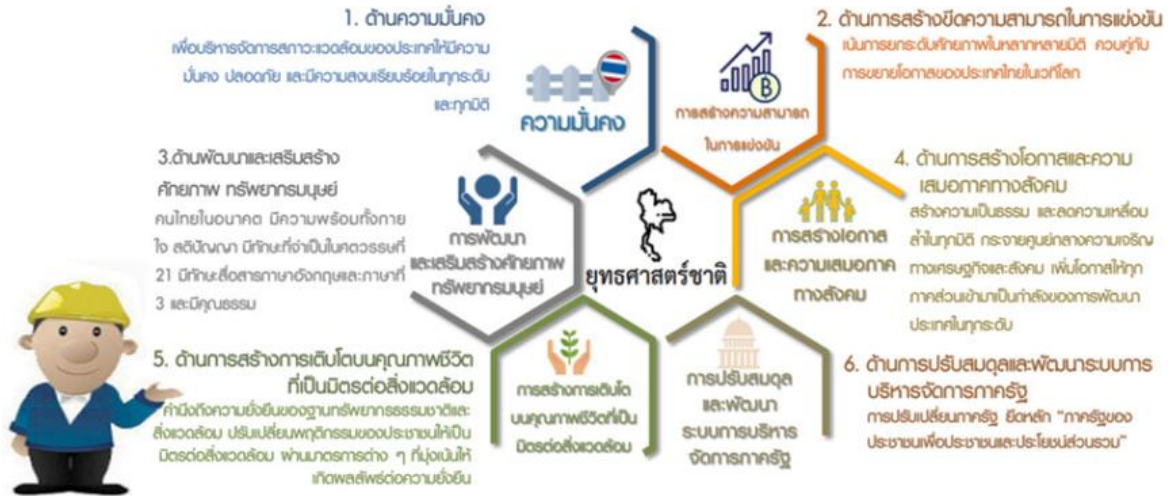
1. ด้านความมั่นคง
เพื่อบริหารจัดการสภาวะแวดล้อมของประเทศให้มีความมั่นคง ปลอดภัย และมีความสงบเรียบร้อยในทุกระดับ และทุกมิติ

ความมั่นคง

2. ด้านการสร้างขีดความสามารถในการแข่งขัน
เน้นการยกระดับศักยภาพในหลากหลายมิติ ควบคู่กับการขยายโอกาสของประเทศไทยในเวทีโลก

การสร้างความสามารถในการแข่งขัน

3.ด้านพัฒนาและเสริมสร้างศักยภาพ ทรัพยากรมนุษย์
คนไทยในอนาคต มีความพร้อมทั้งกาย ใจ สติปัญญา มีทักษะที่จำเป็นในศตวรรษที่ 21 มีทักษะสื่อสารภาษาอังกฤษและภาษาที่ 3 และมีคุณธรรม

การพัฒนาและเสริมสร้างศักยภาพทรัพยากรมนุษย์

ยุทธศาสตร์ชาติ

4. ด้านการสร้างโอกาสและความเสมอภาคทางสังคม
สร้างความเป็นธรรม และลดความเหลื่อมล้ำในทุกมิติ กระจายศูนย์กลางความเจริญทางเศรษฐกิจและสังคม เพิ่มโอกาสให้ทุกภาคส่วนเข้ามาเป็นกำลังของการพัฒนาประเทศในทุกระดับ

การสร้างโอกาสและความเสมอภาคทางสังคม

5. ด้านการสร้างการเติบโตบนคุณภาพชีวิตที่เป็นมิตรต่อสิ่งแวดล้อม
คำนึงถึงความยั่งยืนของฐานทรัพยากรธรรมชาติและสิ่งแวดล้อม ปรับเปลี่ยนพฤติกรรมของประชาชนให้เป็นมิตรต่อสิ่งแวดล้อม ผ่านมาตรการต่าง ๆ ที่มุ่งเน้นให้เกิดผลลัพธ์ต่อความยั่งยืน

การสร้างการเติบโตบนคุณภาพชีวิตที่เป็นมิตรต่อสิ่งแวดล้อม

การปรับสมดุลและพัฒนาระบบการบริหารจัดการภาครัฐ

6. ด้านการปรับสมดุลและพัฒนาระบบการบริหารจัดการภาครัฐ
การปรับเปลี่ยนภาครัฐ ยึดหลัก "ภาครัฐของประชาชนเพื่อประชาชนและประโยชน์ส่วนรวม"